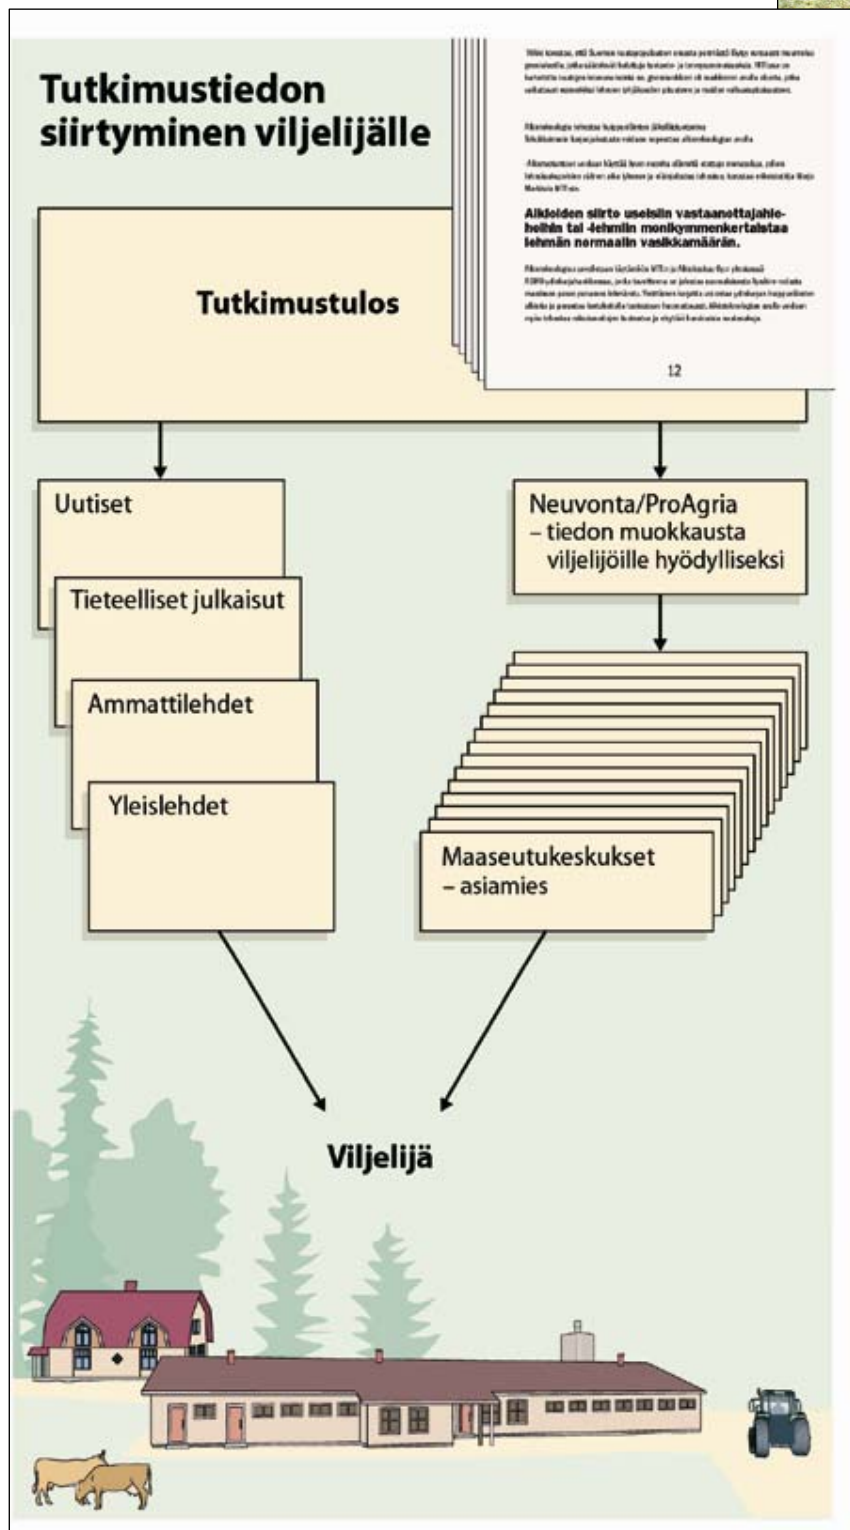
Tutkimustiedon siirtyminen viljelijälle

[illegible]

Alkioiden siirto useisiin vastaanottajahiehoihin tai -lehmiin monikymmenkertaistaa lehmän normaalin vasikkamäärän.

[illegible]

12

Tutkimustulos

Uutiset

Tieteelliset julkaisut

Ammattilehdet

Yleislehdet

Neuvonta/ProAgria
– tiedon muokkausta viljelijöille hyödylliseksi

Maaseutukeskukset
– asiamies

Viljelijä